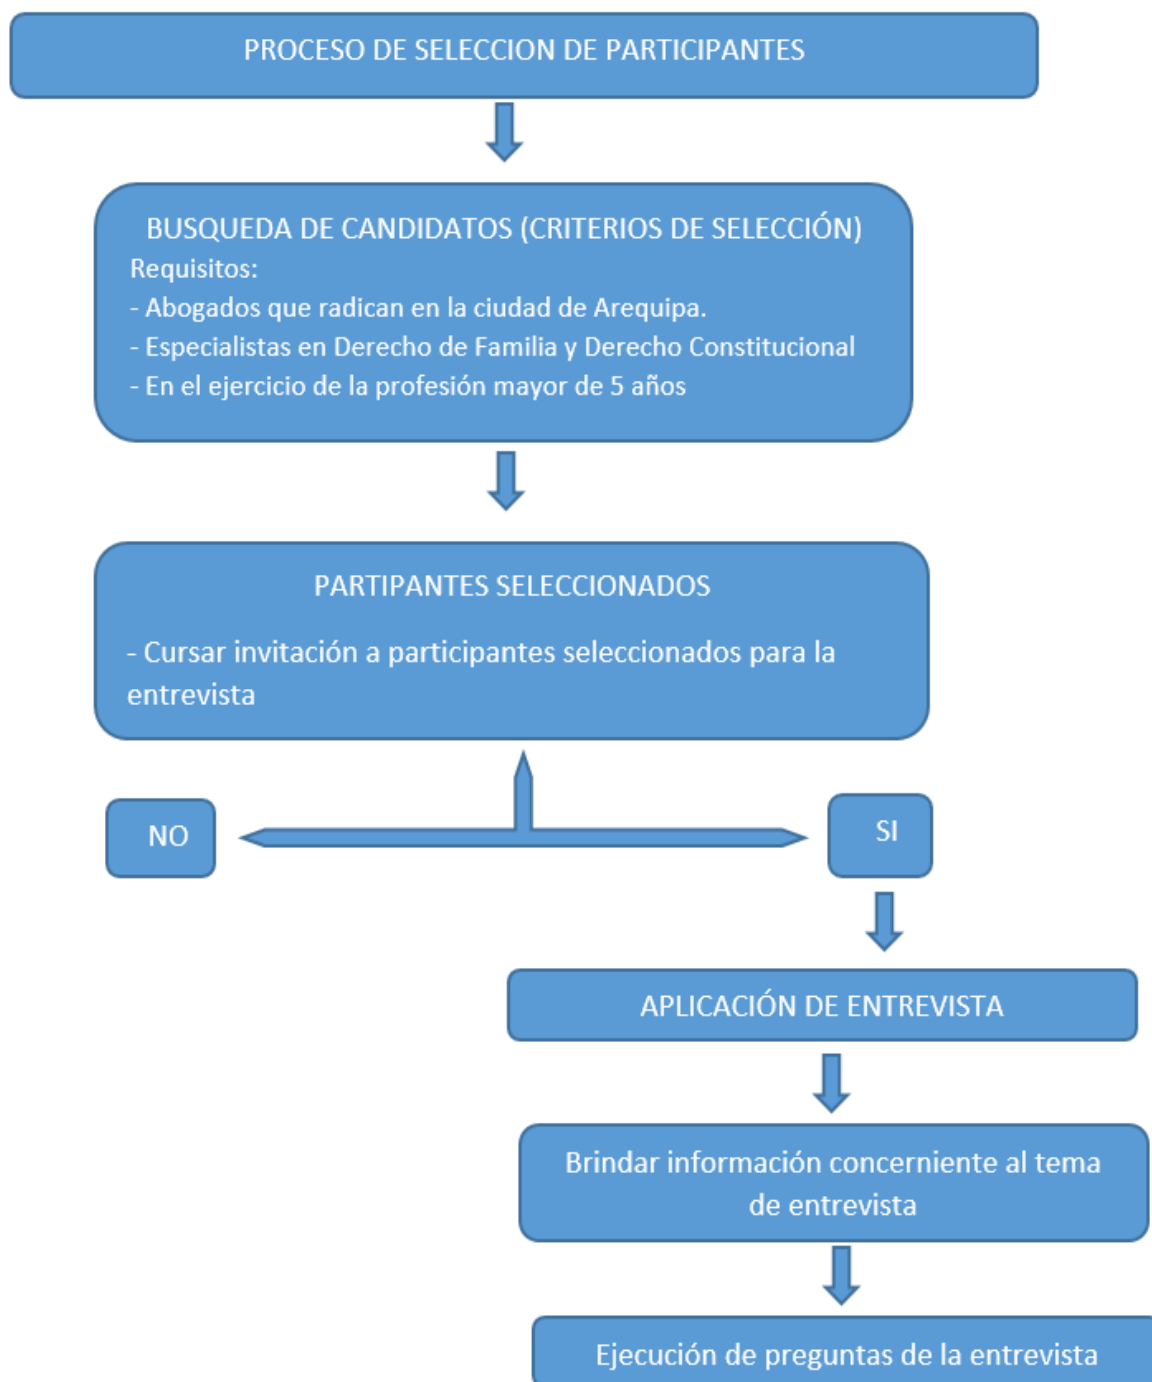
PROCESO DE SELECCION DE PARTICIPANTES

BUSQUEDA DE CANDIDATOS (CRITERIOS DE SELECCIÓN)
Requisitos:
- Abogados que radican en la ciudad de Arequipa.
- Especialistas en Derecho de Familia y Derecho Constitucional
- En el ejercicio de la profesión mayor de 5 años

PARTIPANTES SELECCIONADOS

- Cursar invitación a participantes seleccionados para la entrevista

NO

SI

APLICACIÓN DE ENTREVISTA

Brindar información concerniente al tema de entrevista

Ejecución de preguntas de la entrevista